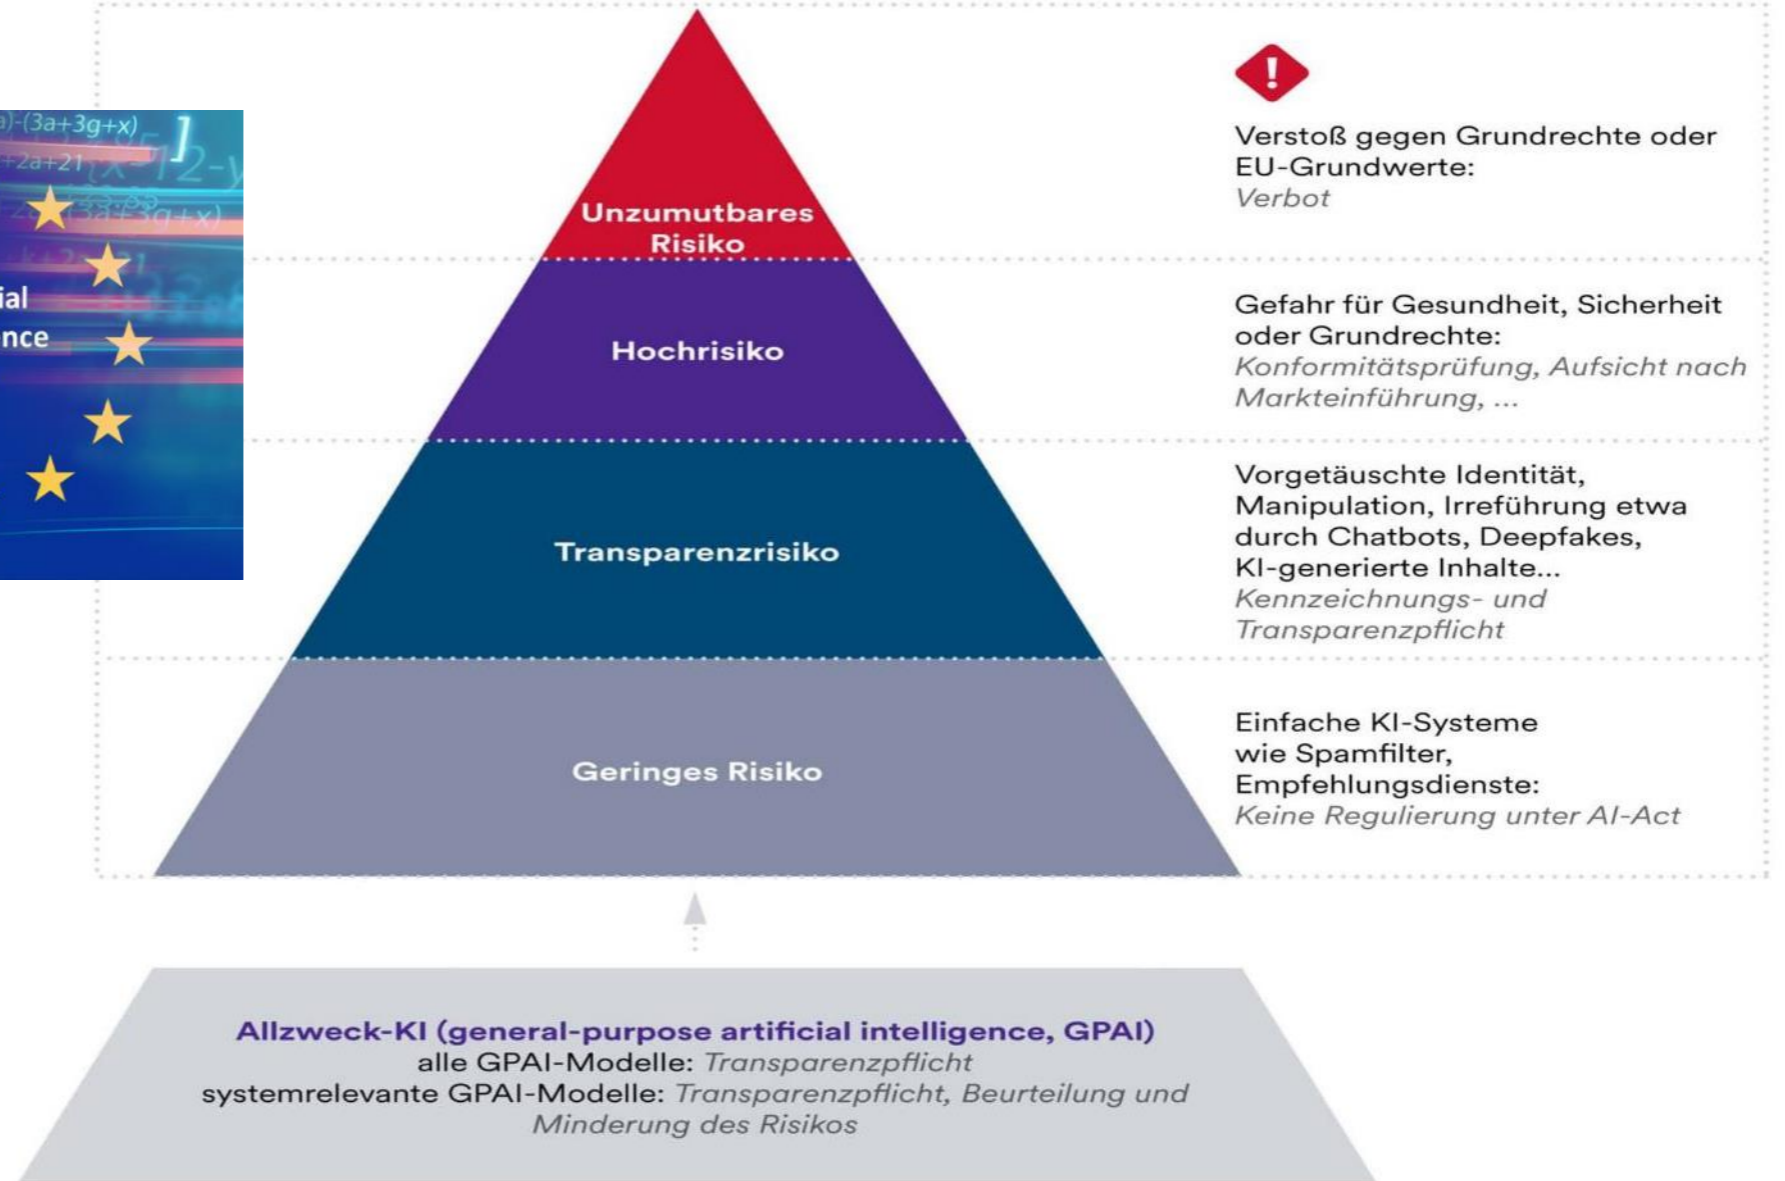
a)-(3a+3g+x)
+2a+21
ial
nce

Unzumutbares Risiko

Hochrisiko

Transparenzrisiko

Geringes Risiko

Verstoß gegen Grundrechte oder EU-Grundwerte:
Verbot

Gefahr für Gesundheit, Sicherheit oder Grundrechte:
Konformitätsprüfung, Aufsicht nach Markteinführung, ...

Vorgetäuschte Identität, Manipulation, Irreführung etwa durch Chatbots, Deepfakes, KI-generierte Inhalte...
Kennzeichnungs- und Transparenzpflicht

Einfache KI-Systeme wie Spamfilter, Empfehlungsdienste:
Keine Regulierung unter AI-Act

Allzweck-KI (general-purpose artificial intelligence, GPAI)
alle GPAI-Modelle: Transparenzpflicht
systemrelevante GPAI-Modelle: Transparenzpflicht, Beurteilung und Minderung des Risikos